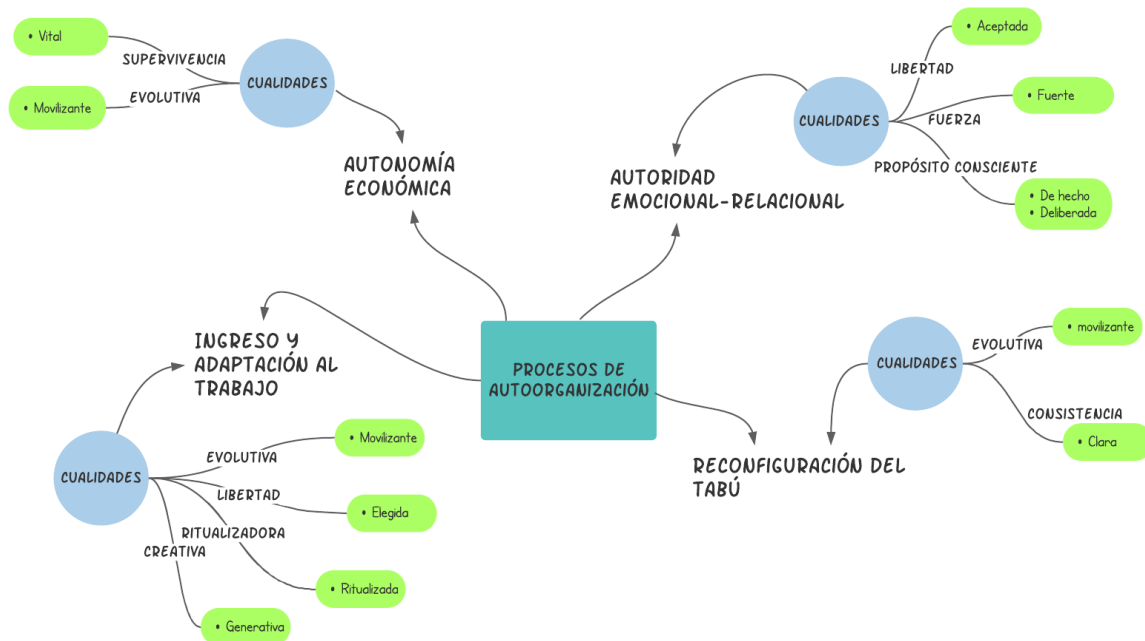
• Vital

SUPERVIVENCIA

CUALIDADES

EVOLUTIVA

• Movilizante

AUTONOMÍA ECONÓMICA

• Aceptada

LIBERTAD

CUALIDADES

• Fuerte

FUERZA

PROPÓSITO CONSCIENTE

AUTORIDAD EMOCIONAL-RELACIONAL

• De hecho
• Deliberada

INGRESO Y ADAPTACIÓN AL TRABAJO

PROCESOS DE AUTOORGANIZACIÓN

CUALIDADES

EVOLUTIVA

• movilizante

CONSISTENCIA

• Clara

RECONFIGURACIÓN DEL TABÚ

CUALIDADES

EVOLUTIVA

• Movilizante

LIBERTAD

• Elegida

RITUALIZADORA

CREATIVA

• Ritualizada

• Generativa